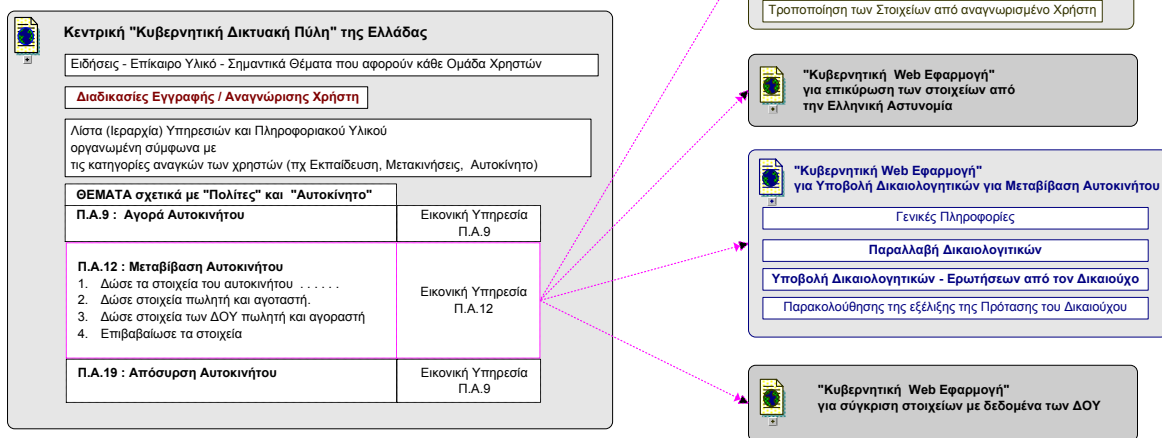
Κεντρική "Κυβερνητική Δικτυακή Πύλη" της Ελλάδας

Ειδήσεις - Επίκαιρο Υλικό - Σημαντικά Θέματα που αφορούν κάθε Ομάδα Χρηστών

Διαδικασίες Εγγραφής / Αναγνώρισης Χρήστη

Λίστα (Ιεραρχία) Υπηρεσιών και Πληροφοριακού Υλικού οργανωμένη σύμφωνα με τις κατηγορίες αναγκών των χρηστών (πχ Εκπαίδευση, Μετακινήσεις, Αυτοκίνητο)

ΘΕΜΑΤΑ σχετικά με "Πολίτες" και "Αυτοκίνητο"

| | |
|---|---|
| Π.Α.9 : Αγορά Αυτοκινήτου | Εικονική Υπηρεσία Π.Α.9 |
| Π.Α.12 : Μεταβίβαση Αυτοκινήτου<br>1. Δώσε τα στοιχεία του αυτοκινήτου ......<br>2. Δώσε στοιχεία πωλητή και αγοραστή.<br>3. Δώσε στοιχεία των ΔΟΥ πωλητή και αγοραστή<br>4. Επιβαβαίωσε τα στοιχεία | Εικονική Υπηρεσία Π.Α.12 |
| Π.Α.19 : Απόσυρση Αυτοκινήτου | Εικονική Υπηρεσία Π.Α.9 |

Τροποποίηση των Στοιχείων από αναγνωρισμένο Χρήστη

"Κυβερνητική Web Εφαρμογή" για επικύρωση των στοιχείων από την Ελληνική Αστυνομία

"Κυβερνητική Web Εφαρμογή" για Υποβολή Δικαιολογητικών για Μεταβίβαση Αυτοκινήτου

Γενικές Πληροφορίες

Παραλλαβή Δικαιολογητικών

Υποβολή Δικαιολογητικών - Ερωτήσεων από τον Δικαιούχο

Παρακολούθηση της εξέλιξης της Πρότασης του Δικαιούχου

"Κυβερνητική Web Εφαρμογή" για σύγκριση στοιχείων με δεδομένα των ΔΟΥ